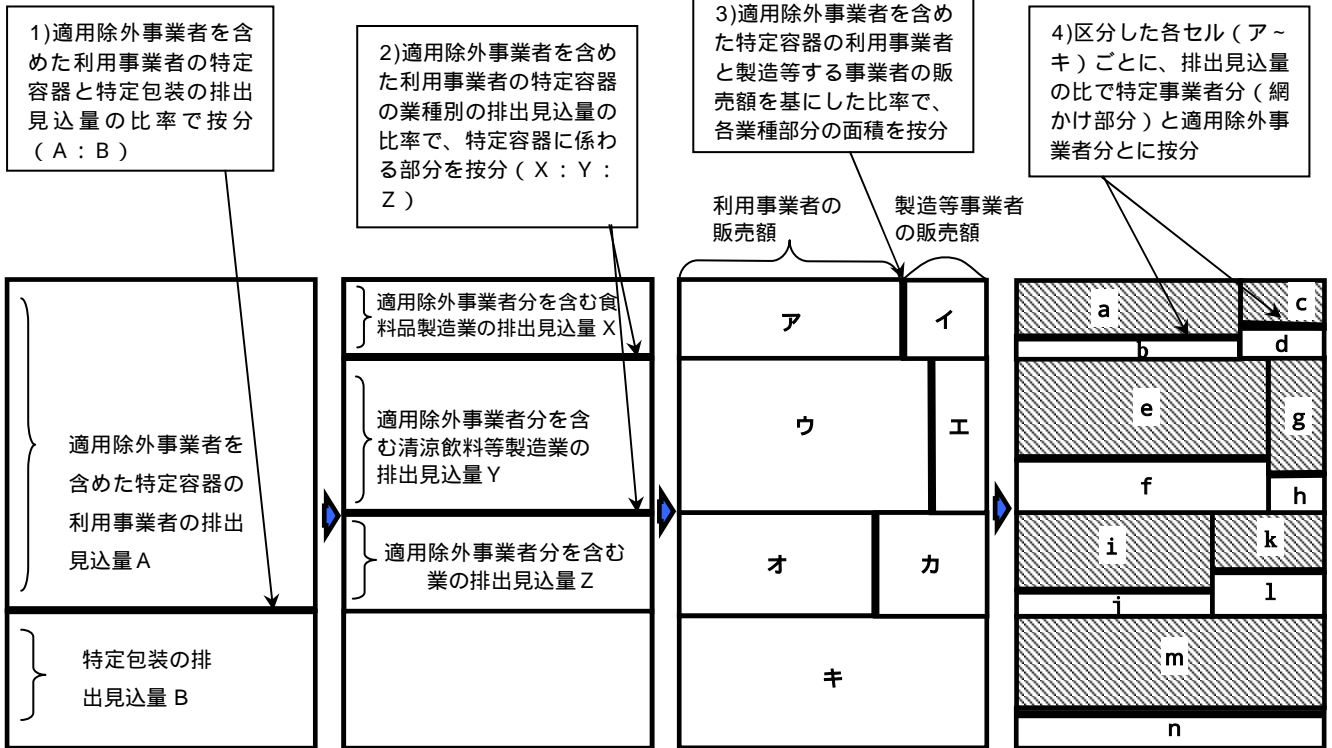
1)適用除外事業者を含めた利用事業者の特定容器と特定包装の排出見込量の比率で按分（A：B）

2)適用除外事業者を含めた利用事業者の特定容器の業種別の排出見込量の比率で、特定容器に係わる部分を按分（X：Y：Z）

3)適用除外事業者を含めた特定容器の利用事業者と製造等する事業者の販売額を基にした比率で、各業種部分の面積を按分

4)区分した各セル（ア~キ）ごとに、排出見込量の比で特定事業者分（網かけ部分）と適用除外事業者分とに按分

適用除外事業者を含めた特定容器の利用事業者の排出見込量A

特定包装の排出見込量 B

適用除外事業者分を含む食料品製造業の排出見込量 X

適用除外事業者分を含む清涼飲料等製造業の排出見込量Y

適用除外事業者分を含む業の排出見込量Z

利用事業者の販売額

製造等事業者の販売額

ア

イ

ウ

エ

オ

カ

キ

a

c

b

d

e

g

f

h

i

k

l

j

m

n